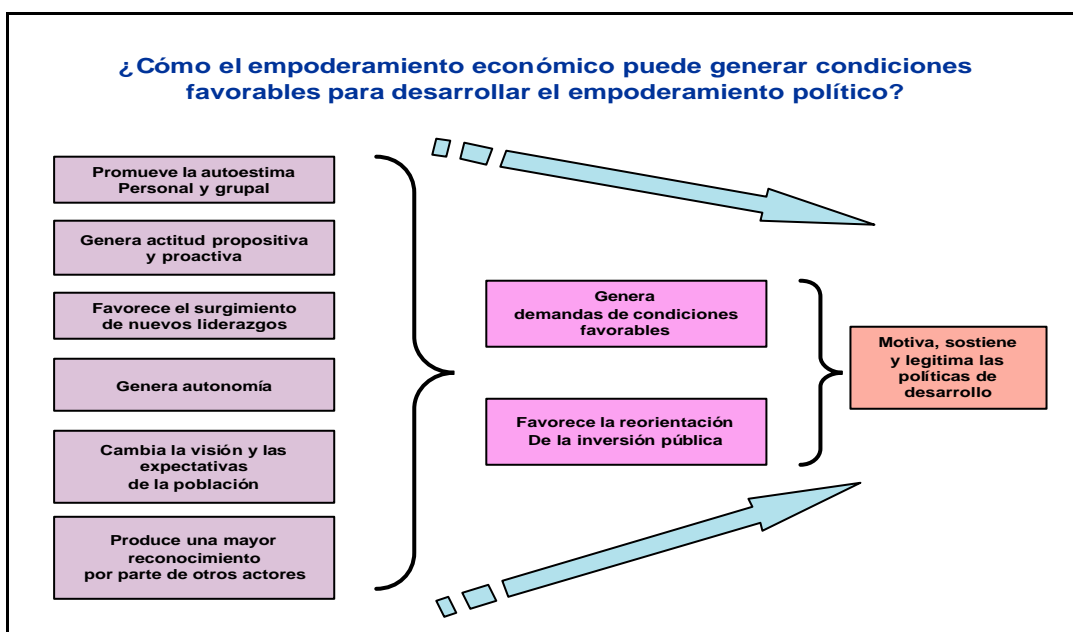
¿Cómo el empoderamiento económico puede generar condiciones favorables para desarrollar el empoderamiento político?

Promueve la autoestima Personal y grupal

Genera actitud propositiva y proactiva

Favorece el surgimiento de nuevos liderazgos

Genera autonomía

Cambia la visión y las expectativas de la población

Produce una mayor reconocimiento por parte de otros actores

Genera demandas de condiciones favorables

Favorece la reorientación De la inversión pública

Motiva, sostiene y legitima las políticas de desarrollo